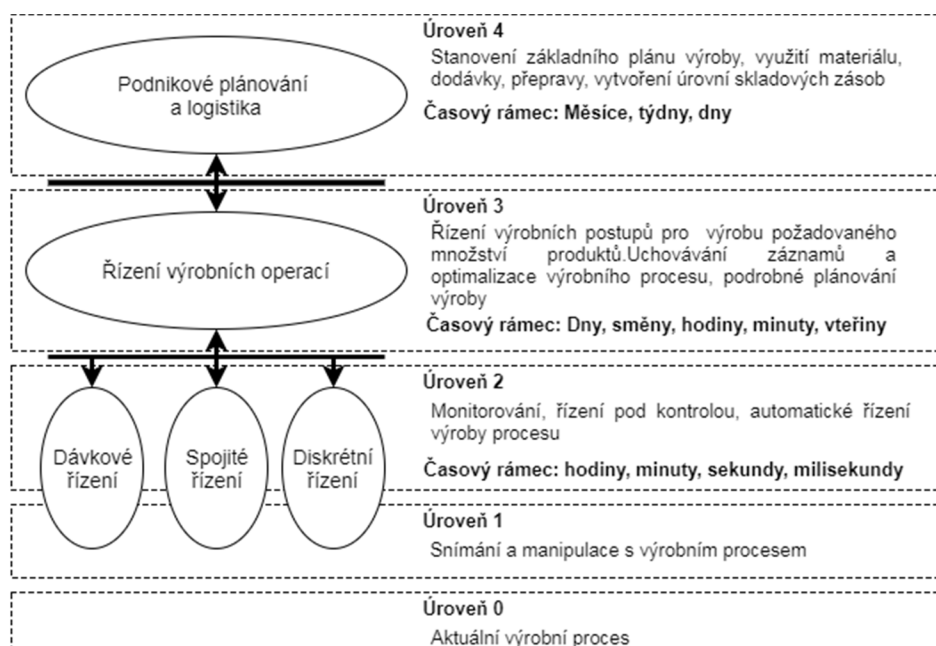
Podnikové plánování a logistika

Úroveň 4

Stanovení základního plánu výroby, využití materiálu, dodávky, přepravy, vytvoření úrovní skladových zásob

Časový rámec: Měsíce, týdny, dny

Řízení výrobních operací

Úroveň 3

Řízení výrobních postupů pro výrobu požadovaného množství produktů.Uchovávání záznamů a optimalizace výrobního procesu, podrobné plánování výroby

Časový rámec: Dny, směny, hodiny, minuty, vteřiny

Dávkové řízení

Spojité řízení

Diskrétní řízení

Úroveň 2

Monitorování, řízení pod kontrolou, automatické řízení výroby procesu

Časový rámec: hodiny, minuty, sekundy, milisekundy

Úroveň 1

Snímání a manipulace s výrobním procesem

Úroveň 0

Aktuální výrobní proces